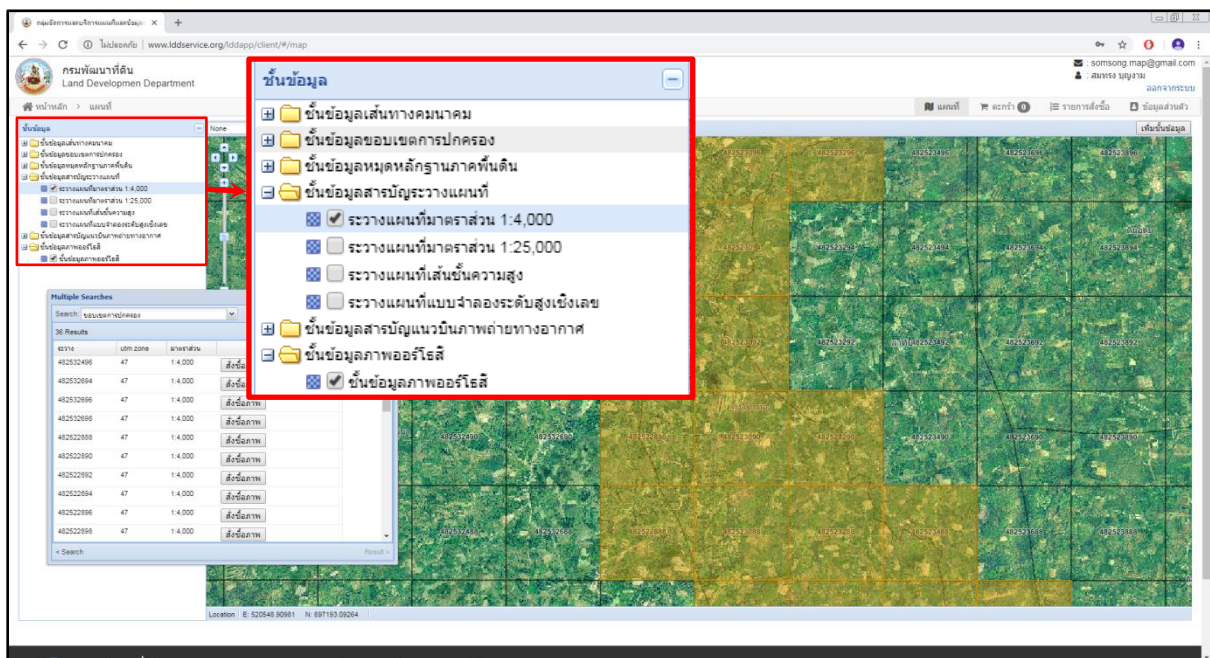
กลุ่มจัดการและบริการแผนที่และข้อมูล ×

ไม่ปลอดภัย | www.lddservice.org/lddapp/client/#/map

กรมพัฒนาที่ดิน
Land Developmen Department

: somsong.map@gmail.com
: สมทรง บุญงาม
ออกจากระบบ

หน้าหลัก > แผนที่

แผนที่ ตะกร้า 0 รายการสั่งซื้อ ข้อมูลส่วนตัว

เพิ่มชั้นข้อมูล

ชั้นข้อมูล
ชั้นข้อมูลเส้นทางคมนาคม
ชั้นข้อมูลขอบเขตการปกครอง
ชั้นข้อมูลหมุดหลักฐานภาคพื้นดิน
ชั้นข้อมูลสารบัญระวางแผนที่
ระวางแผนที่มาตราส่วน 1:4,000
ระวางแผนที่มาตราส่วน 1:25,000
ระวางแผนที่เส้นชั้นความสูง
ระวางแผนที่แบบจำลองระดับสูงเชิงเลข
ชั้นข้อมูลสารบัญแนวบินภาพถ่ายทางอากาศ
ชั้นข้อมูลภาพออร์โธสี
ชั้นข้อมูลภาพออร์โธสี

Multiple Searches
Search: ขอบเขตการปกครอง
36 Results

| ระวาง | utm zone | มาตราส่วน | |
|---|---|---|---|
| 482532496 | 47 | 1:4,000 | สั่งซื้อภาพ |
| 482532694 | 47 | 1:4,000 | สั่งซื้อภาพ |
| 482532696 | 47 | 1:4,000 | สั่งซื้อภาพ |
| 482532698 | 47 | 1:4,000 | สั่งซื้อภาพ |
| 482522888 | 47 | 1:4,000 | สั่งซื้อภาพ |
| 482522890 | 47 | 1:4,000 | สั่งซื้อภาพ |
| 482522892 | 47 | 1:4,000 | สั่งซื้อภาพ |
| 482522894 | 47 | 1:4,000 | สั่งซื้อภาพ |
| 482522896 | 47 | 1:4,000 | สั่งซื้อภาพ |
| 482522898 | 47 | 1:4,000 | สั่งซื้อภาพ |

< Search Result >

None

482523494 482523696 482523896 482523294 482523494 482523694 482523894 482523292 482523492 482523692 482523892 482523490 482523690 482523690 482523490 482523690 482523890 482523688 482523888

Location E: 520548.90961 N: 897193.09264